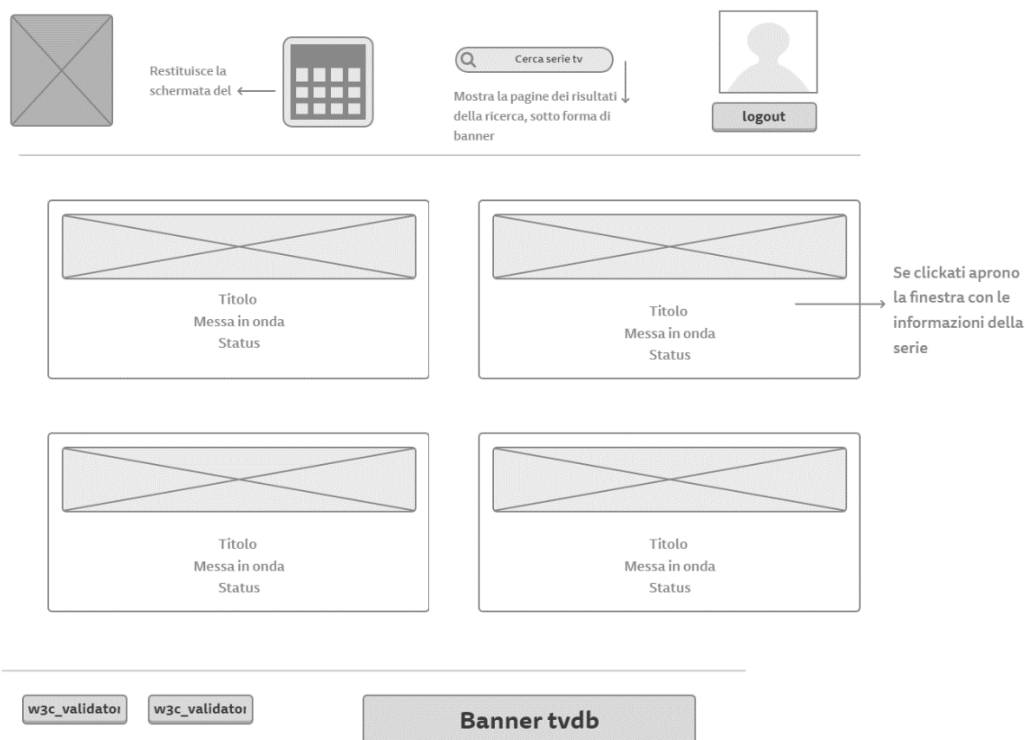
Restituisce la schermata del

Cerca serie tv

Mostra la pagine dei risultati della ricerca, sotto forma di banner

logout

Titolo
Messa in onda
Status

Titolo
Messa in onda
Status

Se clickati aprono la finestra con le informazioni della serie

Titolo
Messa in onda
Status

Titolo
Messa in onda
Status

w3c_validatoı

w3c_validatoı

Banner tvdb